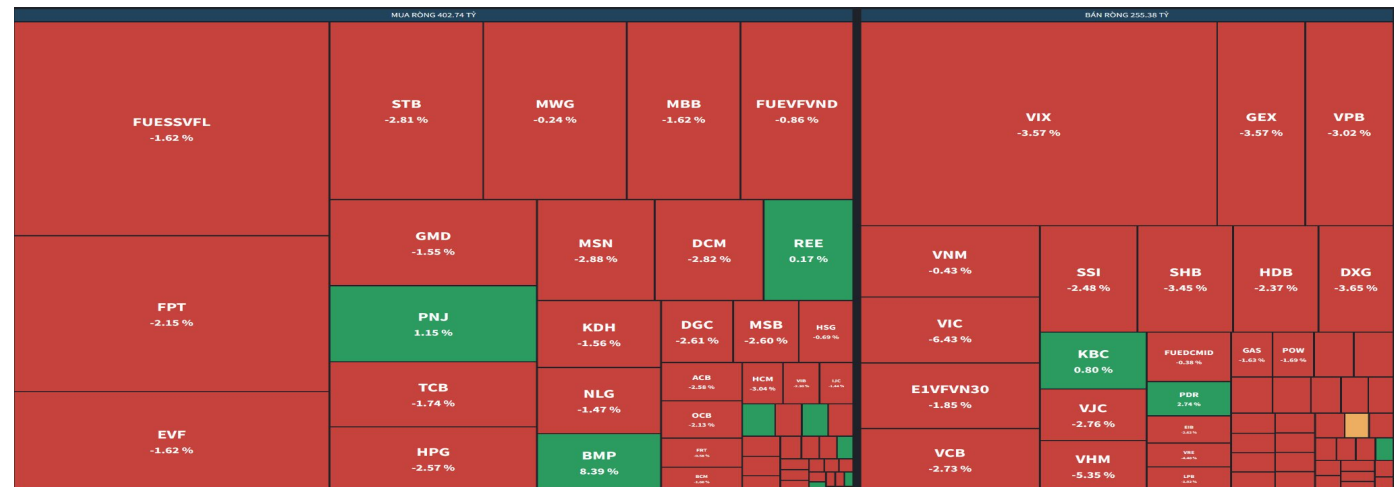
MUA RÒNG 402.74 TỶ

FUESSVFL
-1.62 %

STB
-2.81 %

MWG
-0.24 %

MBB
-1.62 %

FUEVFVND
-0.86 %

FPT
-2.15 %

GMD
-1.55 %

MSN
-2.88 %

DCM
-2.82 %

REE
0.17 %

PNJ
1.15 %

KDH
-1.56 %

DGC
-2.61 %

MSB
-2.60 %

HSG
-0.69 %

TCB
-1.74 %

NLG
-1.47 %

ACB
-2.58 %

HCM
-3.04 %

VIB
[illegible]

LIC
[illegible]

OCB
-2.13 %

EVF
-1.62 %

HPG
-2.57 %

BMP
8.39 %

FRT
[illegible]

BCM
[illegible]

BÁN RÒNG 255.38 TỶ

VIX
-3.57 %

GEX
-3.57 %

VPB
-3.02 %

VNM
-0.43 %

SSI
-2.48 %

SHB
-3.45 %

HDB
-2.37 %

DXG
-3.65 %

VIC
-6.43 %

KBC
0.80 %

FUEDCMID
-0.38 %

GAS
-1.63 %

POW
-1.69 %

PDR
2.74 %

E1VFVN30
-1.85 %

VJC
-2.76 %

EIB
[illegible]

VRE
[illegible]

VCB
-2.73 %

VHM
-5.35 %

LPB
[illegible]